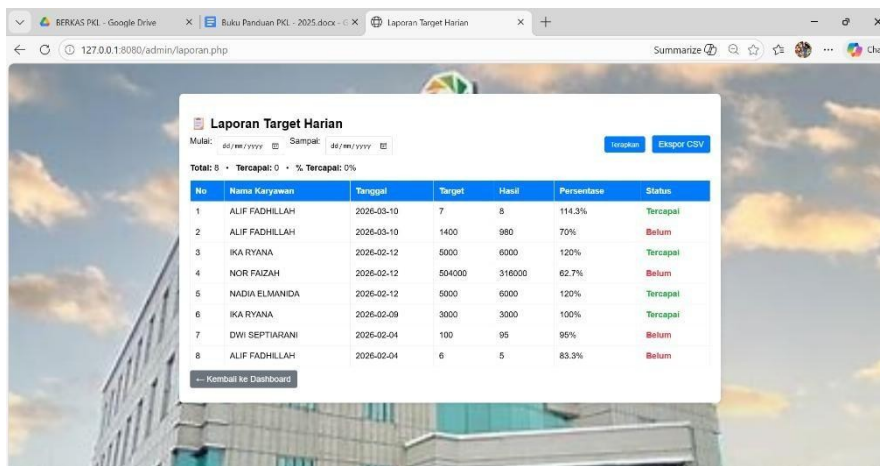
BERKAS PKL - Google Drive × Buku Panduan PKL - 2025.docx - G × Laporan Target Harian × +

127.0.0.1:8080/admin/laporan.php

Summarize Cha

Laporan Target Harian

Mulai: dd/mm/yyyy Sampai: dd/mm/yyyy

Terapkan Ekspor CSV

Total: 8 • Tercapai: 0 • % Tercapai: 0%

| No | Nama Karyawan | Tanggal | Target | Hasil | Persentase | Status |
|---|---|---|---|---|---|---|
| 1 | ALIF FADHILLAH | 2026-03-10 | 7 | 8 | 114.3% | Tercapai |
| 2 | ALIF FADHILLAH | 2026-03-10 | 1400 | 980 | 70% | Belum |
| 3 | IKA RYANA | 2026-02-12 | 5000 | 6000 | 120% | Tercapai |
| 4 | NOR FAIZAH | 2026-02-12 | 504000 | 316000 | 62.7% | Belum |
| 5 | NADIA ELMANIDA | 2026-02-12 | 5000 | 6000 | 120% | Tercapai |
| 6 | IKA RYANA | 2026-02-09 | 3000 | 3000 | 100% | Tercapai |
| 7 | DWI SEPTIARANI | 2026-02-04 | 100 | 95 | 95% | Belum |
| 8 | ALIF FADHILLAH | 2026-02-04 | 6 | 5 | 83.3% | Belum |

← Kembali ke Dashboard